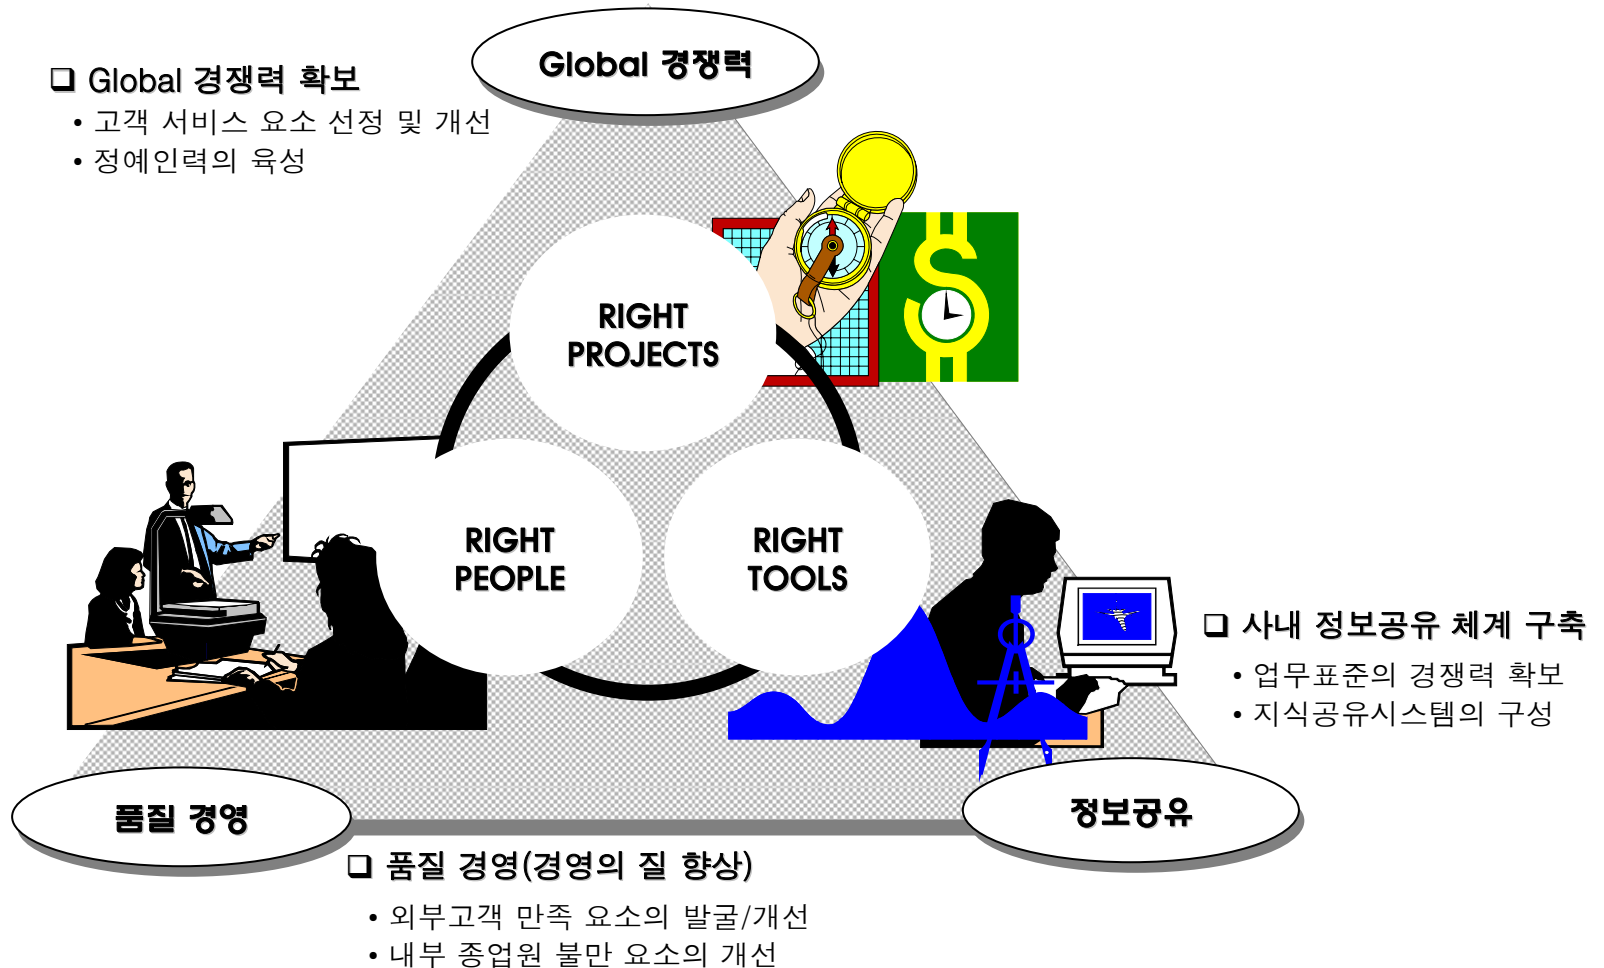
Global 경쟁력

❑ Global 경쟁력 확보
• 고객 서비스 요소 선정 및 개선
• 정예인력의 육성

RIGHT PROJECTS

RIGHT PEOPLE

RIGHT TOOLS

❑ 사내 정보공유 체계 구축
• 업무표준의 경쟁력 확보
• 지식공유시스템의 구성

품질 경영

정보공유

❑ 품질 경영(경영의 질 향상)
• 외부고객 만족 요소의 발굴/개선
• 내부 종업원 불만 요소의 개선